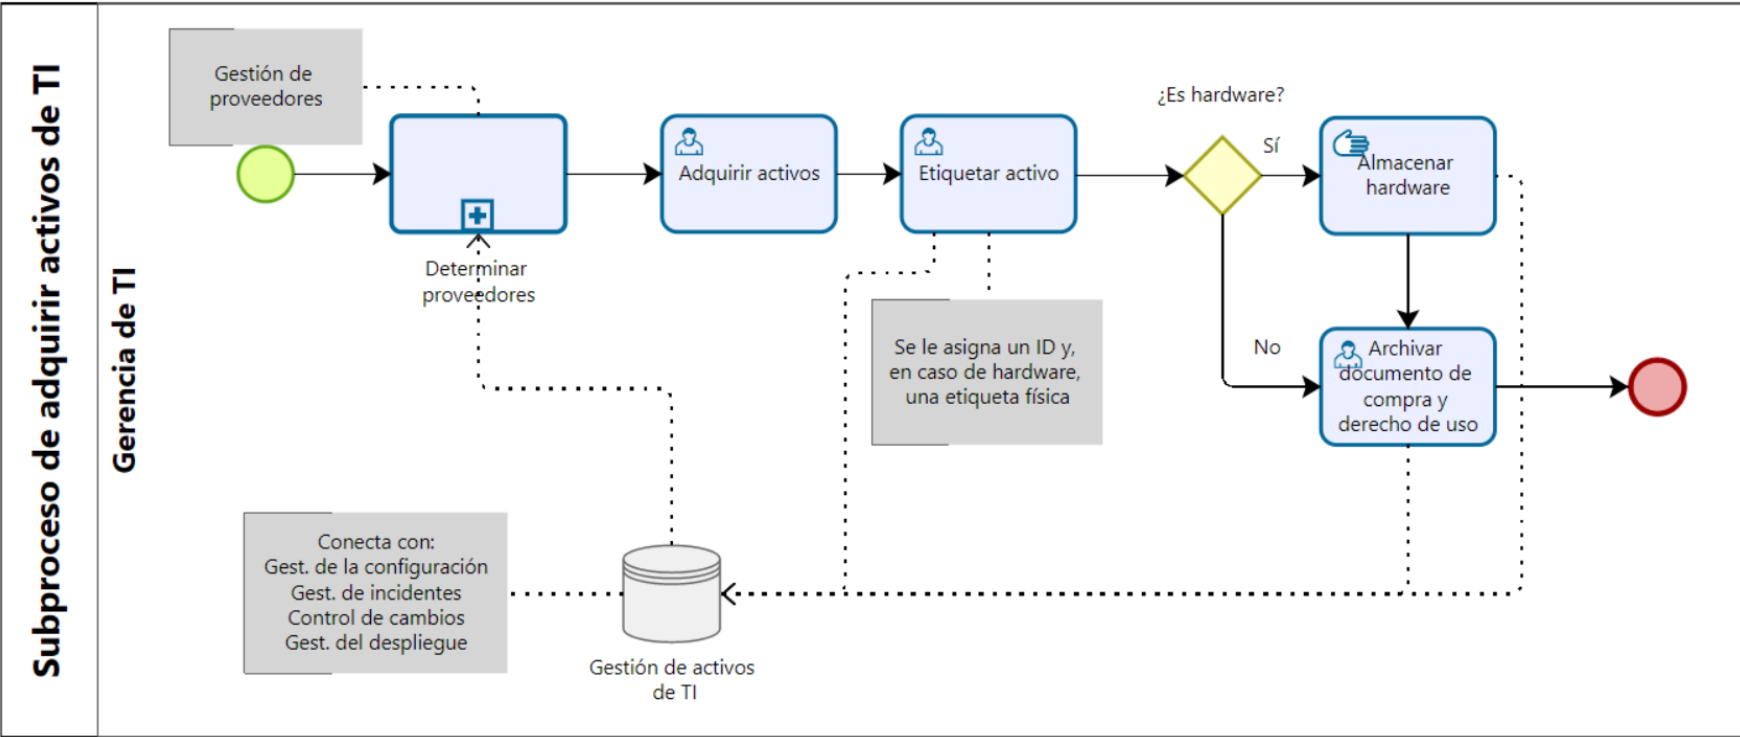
Subproceso de adquirir activos de TI

Gerencia de TI

Gestión de proveedores

Determinar proveedores

Adquirir activos

Etiquetar activo

¿Es hardware?

Sí

Almacenar hardware

No

Archivar documento de compra y derecho de uso

Se le asigna un ID y, en caso de hardware, una etiqueta física

Conecta con:
Gest. de la configuración
Gest. de incidentes
Control de cambios
Gest. del despliegue

Gestión de activos de TI